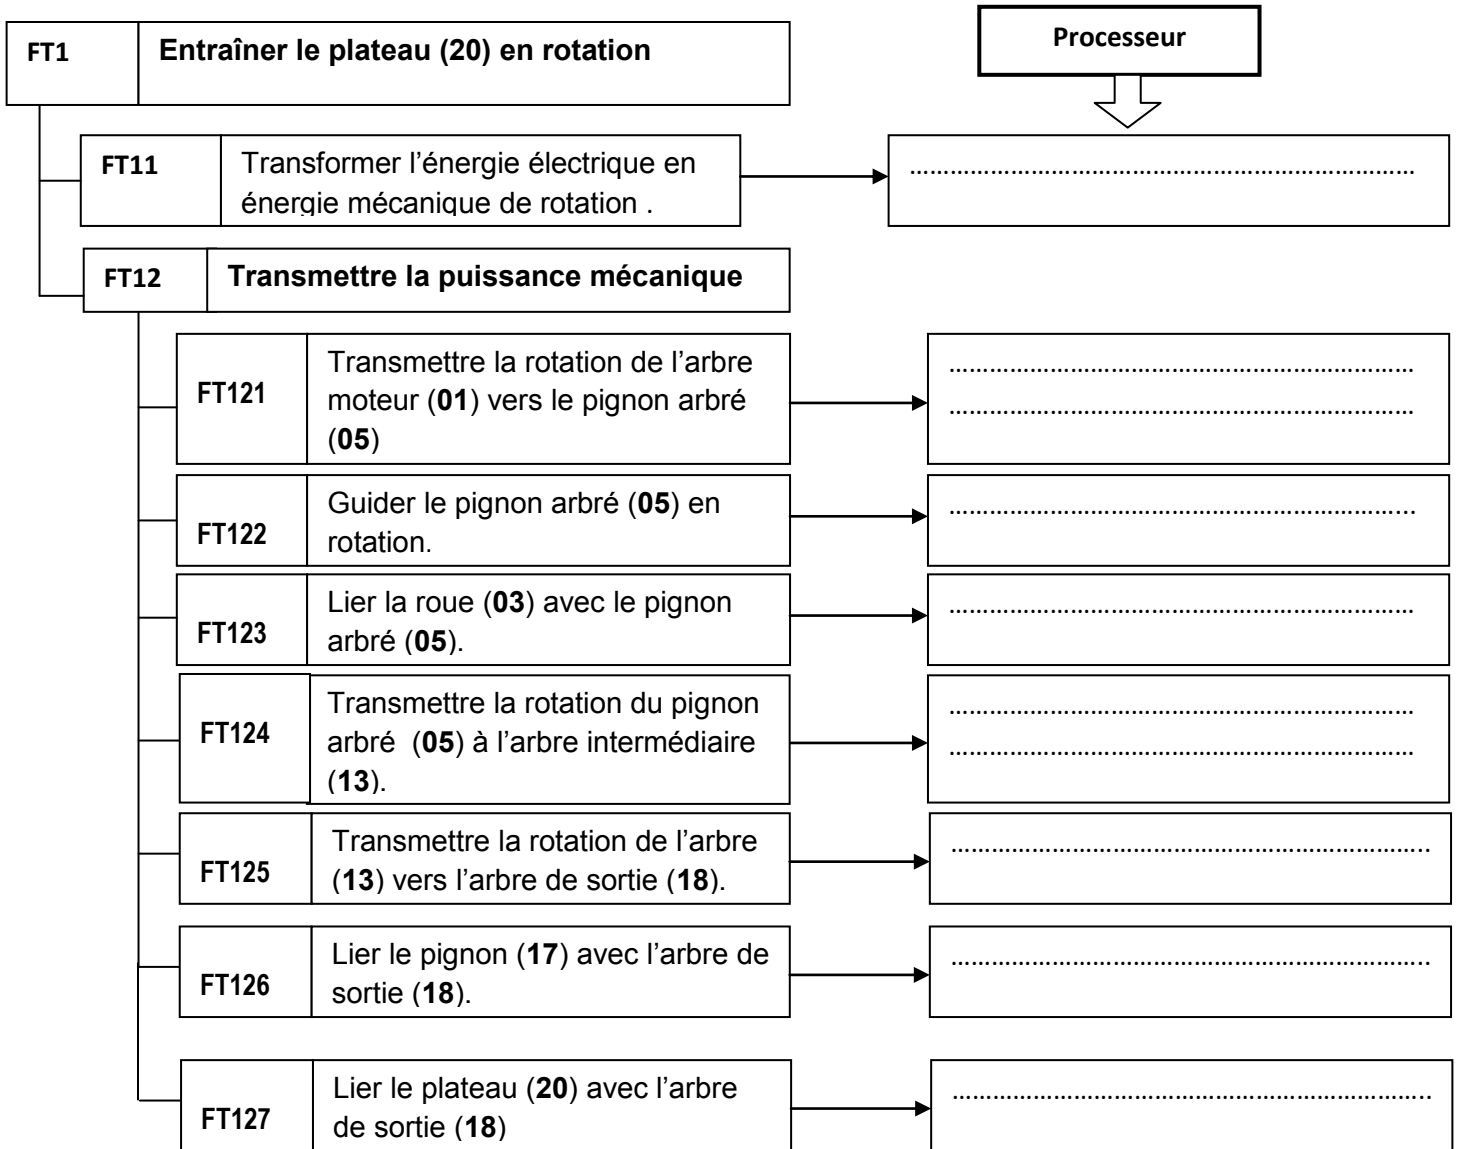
FT1 | Entraîner le plateau (20) en rotation

Processeur

FT11 | Transformer l'énergie électrique en énergie mécanique de rotation . → ……………………………………………………………

FT12 | Transmettre la puissance mécanique

FT121 | Transmettre la rotation de l'arbre moteur (01) vers le pignon arbré (05) → …………………………………………………………… ……………………………………………………………

FT122 | Guider le pignon arbré (05) en rotation. → ……………………………………………………………

FT123 | Lier la roue (03) avec le pignon arbré (05). → ……………………………………………………………

FT124 | Transmettre la rotation du pignon arbré (05) à l'arbre intermédiaire (13). → …………………………………………………………… ……………………………………………………………

FT125 | Transmettre la rotation de l'arbre (13) vers l'arbre de sortie (18). → ……………………………………………………………

FT126 | Lier le pignon (17) avec l'arbre de sortie (18). → ……………………………………………………………

FT127 | Lier le plateau (20) avec l'arbre de sortie (18) → ……………………………………………………………